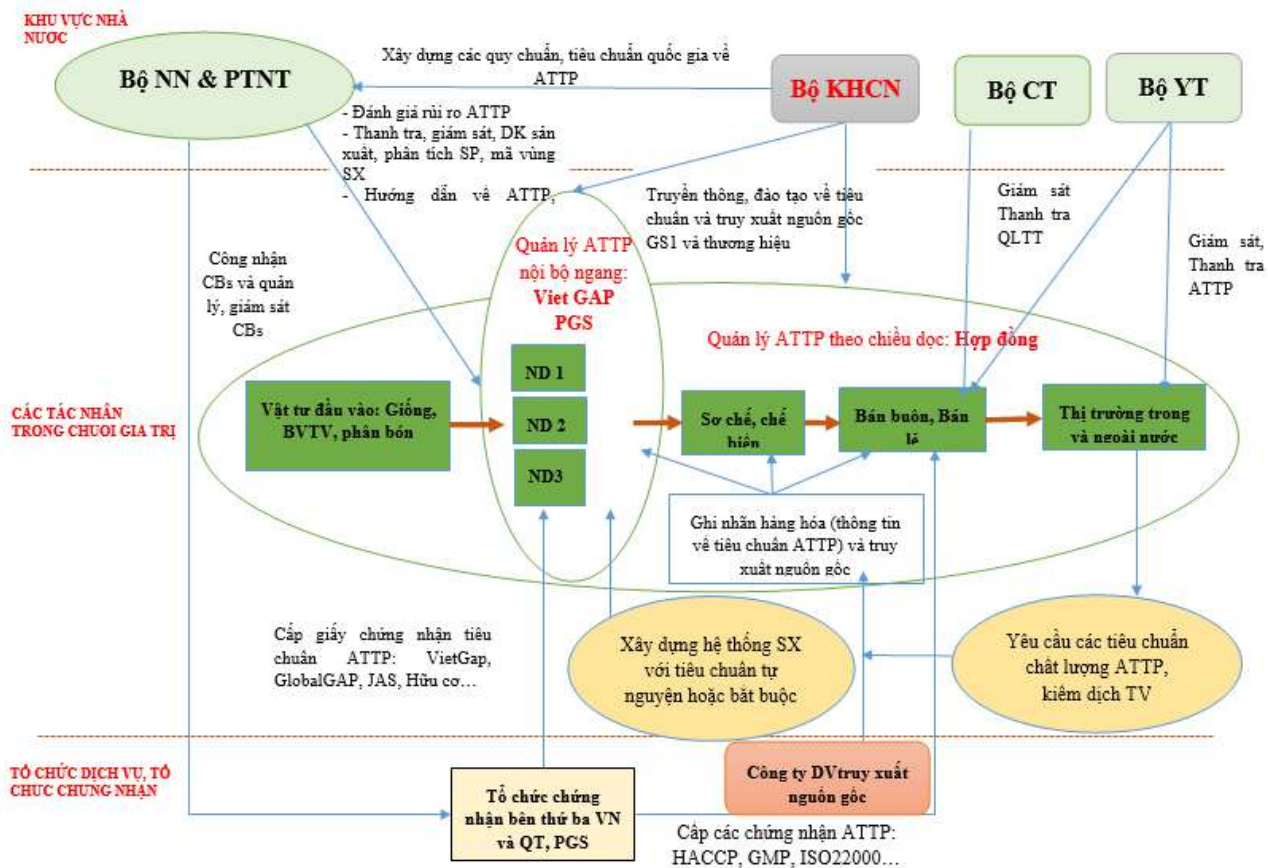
KHU VỰC NHÀ NƯỚC

Bộ NN & PTNT

Xây dựng các quy chuẩn, tiêu chuẩn quốc gia về ATTP

Bộ KHCN

Bộ CT

Bộ YT

- Đánh giá rủi ro ATTP
- Thanh tra, giám sát, DK sản xuất, phân tích SP, mã vùng SX
- Hướng dẫn về ATTP,

Truyền thông, đào tạo về tiêu chuẩn và truy xuất nguồn gốc GS1 và thương hiệu

Giám sát Thanh tra QLTT

Giám sát, Thanh tra ATTP

Công nhận CBs và quản lý, giám sát CBs

Quản lý ATTP nội bộ ngang: Viet GAP PGS

Quản lý ATTP theo chiều dọc: Hợp đồng

CÁC TÁC NHÂN TRONG CHUỖI GIÁ TRỊ

Vật tư đầu vào: Giống, BVTV, phân bón

ND 1

ND 2

ND3

Sơ chế, chế biến

Bán buôn, Bán lẻ

Thị trường trong và ngoài nước

Ghi nhãn hàng hóa (thông tin về tiêu chuẩn ATTP) và truy xuất nguồn gốc

Cấp giấy chứng nhận tiêu chuẩn ATTP: VietGap, GlobalGAP, JAS, Hữu cơ…

Xây dựng hệ thống SX với tiêu chuẩn tự nguyện hoặc bắt buộc

Yêu cầu các tiêu chuẩn chất lượng ATTP, kiểm dịch TV

TỔ CHỨC DỊCH VỤ, TỔ CHỨC CHỨNG NHẬN

Tổ chức chứng nhận bên thứ ba VN và QT, PGS

Công ty DVtruy xuất nguồn gốc

Cấp các chứng nhận ATTP: HACCP, GMP, ISO22000…